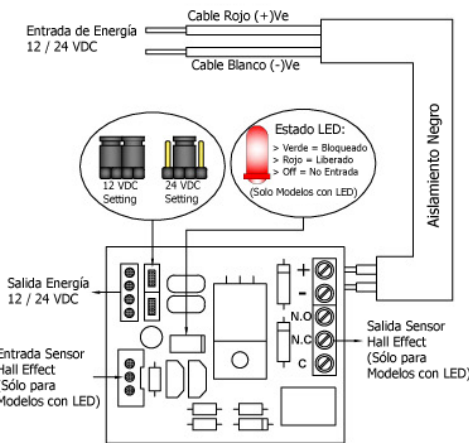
Entrada de Energía
12 / 24 VDC

Cable Rojo (+)Ve

Cable Blanco (-)Ve

Aislamiento Negro

12 VDC Setting

24 VDC Setting

Estado LED:
> Verde = Bloqueado
> Rojo = Liberado
> Off = No Entrada
(Solo Modelos con LED)

Salida Energía
12 / 24 VDC

+
-
N.O
N.C
C

Salida Sensor
Hall Effect
(Sólo para
Modelos con LED)

Entrada Sensor
Hall Effect
(Sólo para
Modelos con LED)